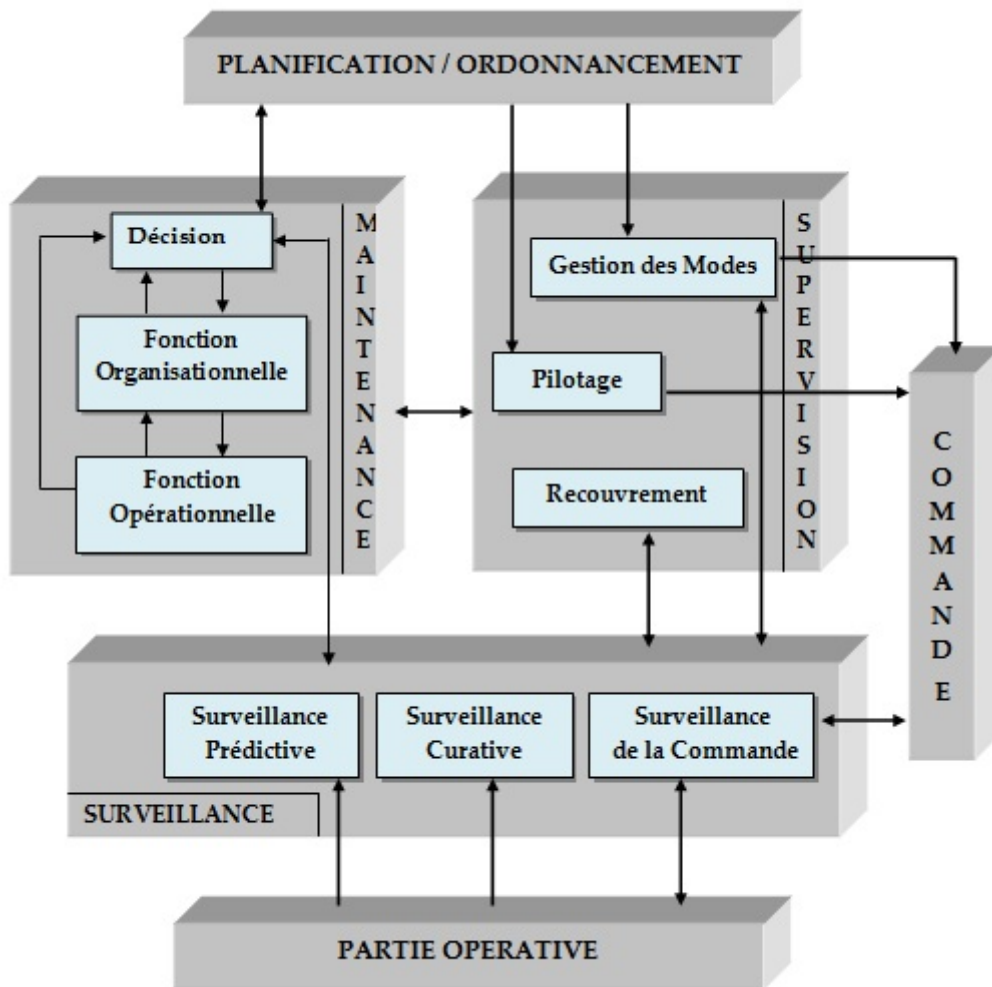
PLANIFICATION / ORDONNANCEMENT

Décision

Fonction Organisationnelle

Fonction Opérationnelle

MAINTENANCE

Gestion des Modes

Pilotage

Recouvrement

SUPERVISION

COMMANDE

Surveillance Prédictive

Surveillance Curative

Surveillance de la Commande

SURVEILLANCE

PARTIE OPERATIVE